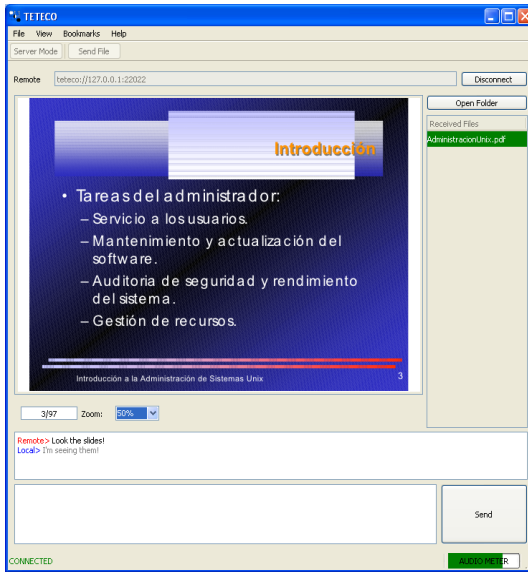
TETECO

File View Bookmarks Help

Server Mode Send File

Remote teteco://127.0.0.1:22022 Disconnect

Introducción

• Tareas del administrador:
– Servicio a los usuarios.
– Mantenimiento y actualización del software.
– Auditoria de seguridad y rendimiento del sistema.
– Gestión de recursos.

Introducción a la Administración de Sistemas Unix 3

Open Folder

Received Files

AdministracionUnix.pdf

3/97 Zoom: 50%

Remote> Look the slides!
Local> I'm seeing them!

Send

CONNECTED

AUDIO METER